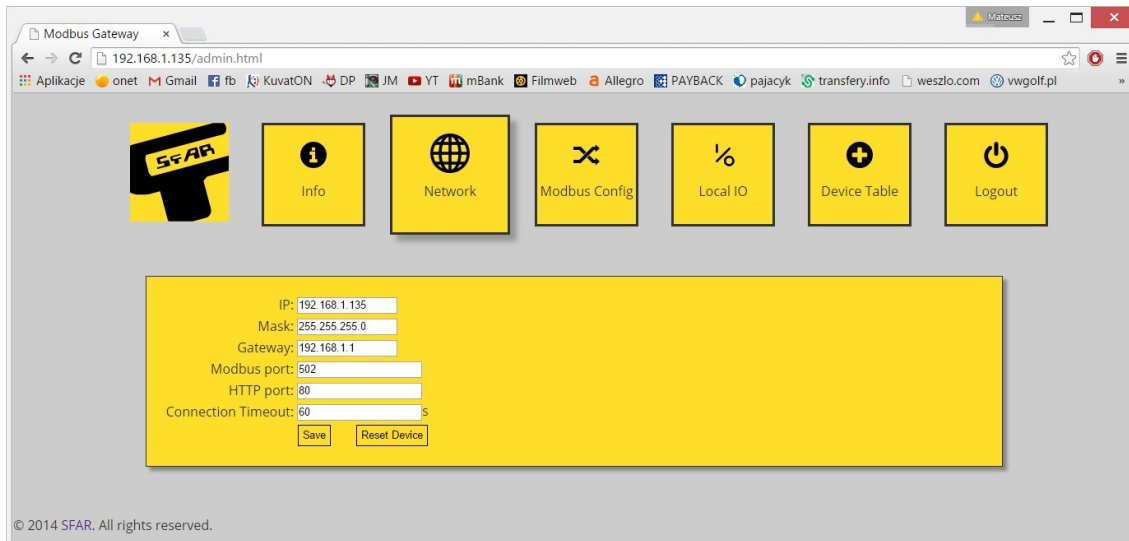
Modbus Gateway ×

Mateusz

192.168.1.135/admin.html

Aplikacje onet Gmail fb KuvatON DP JM YT mBank Filmweb Allegro PAYBACK pajacyk transfery.info weszlo.com vwgolf.pl »

SFAR

Info

Network

Modbus Config

Local IO

Device Table

Logout

IP: 192.168.1.135
Mask: 255.255.255.0
Gateway: 192.168.1.1
Modbus port: 502
HTTP port: 80
Connection Timeout: 60 s

Save Reset Device

© 2014 SFAR. All rights reserved.